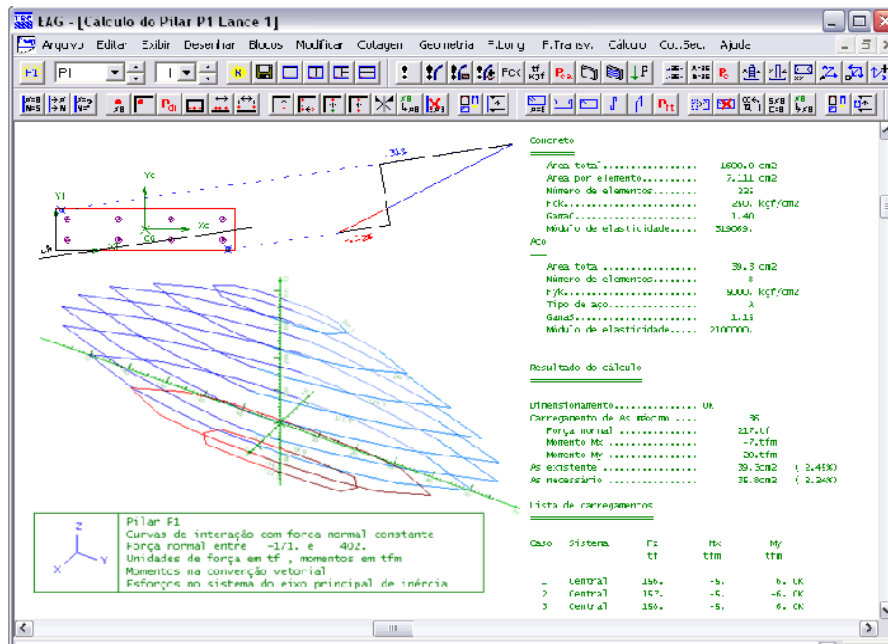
EAG - [Calculo do Pilar P1 Lance 1]

Arquivo Editar Exibir Desenhar Blocos Modificar Cotagem Geometria F.Long F.Transv. Cálculo Co..Sec. Ajuda

P1 P1 1

Concreto

Area total.............. 1600.0 cm2
Area por elemento........ 7.111 cm2
Número de elementos....... 225
Fck....................... 250. kgf/cm2
GamaC..................... 1.40
Módulo de elasticidade.... 319069.

Aço

Area tota ................ 39.3 cm2
Número de elementos....... 8
Fyk....................... 5000. kgf/cm2
Tipo de aço............... A
GamaS..................... 1.15
Módulo de elasticidade.... 2100000.

Resultado do cálculo

Dimensionamento............ OK
Carregamento de As máximo .... 36
Força normal .............. 217.tf
Momento Mx ................ -7.tfm
Momento My ................ 20.tfm
As existente .............. 39.3cm2 ( 2.45%)
As necessário ............. 35.8cm2 ( 2.24%)

Lista de carregamentos

| Caso | Sistema | Fz tf | Mx tfm | My tfm | |
|---|---|---|---|---|---|
| 1 | Central | 156. | -5. | 6. | OK |
| 2 | Central | 157. | -5. | -6. | OK |
| 3 | Central | 156. | -5. | 6. | OK |

Yc
Y1
Xc
CG

Z
Y
X

Pilar P1
Curvas de interação com força normal constante
Força normal entre -171. e 402.
Unidades de força em tf , momentos em tfm
Momentos na convenção vetorial
Esforços no sistema do eixo principal de inércia